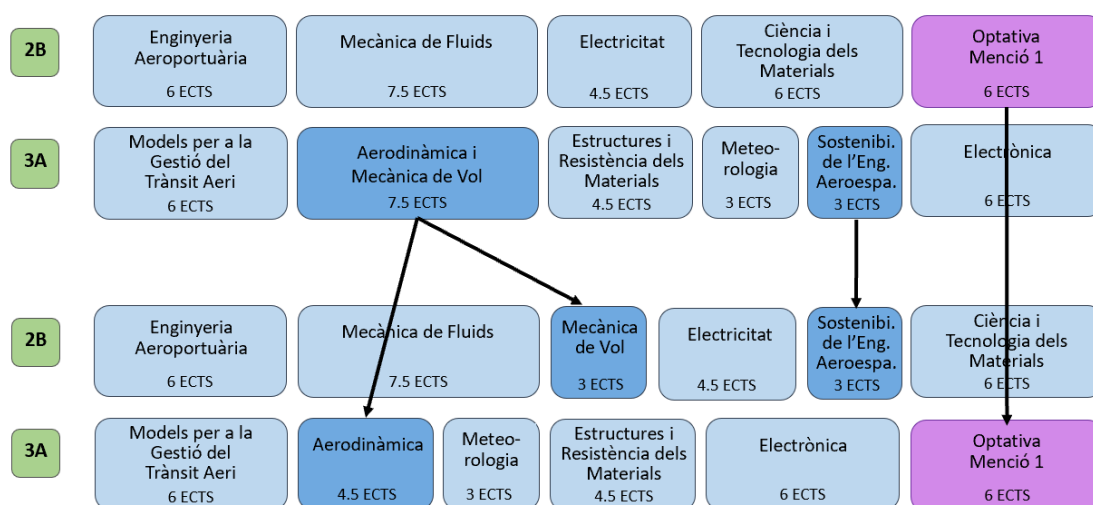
2B

Enginyeria Aeroportuària
6 ECTS

Mecànica de Fluids
7.5 ECTS

Electricitat
4.5 ECTS

Ciència i Tecnologia dels Materials
6 ECTS

Optativa Menció 1
6 ECTS

3A

Models per a la Gestió del Trànsit Aeri
6 ECTS

Aerodinàmica i Mecànica de Vol
7.5 ECTS

Estructures i Resistència dels Materials
4.5 ECTS

Meteo-rologia
3 ECTS

Sostenibi. de l'Eng. Aeroespa.
3 ECTS

Electrònica
6 ECTS

2B

Enginyeria Aeroportuària
6 ECTS

Mecànica de Fluids
7.5 ECTS

Mecànica de Vol
3 ECTS

Electricitat
4.5 ECTS

Sostenibi. de l'Eng. Aeroespa.
3 ECTS

Ciència i Tecnologia dels Materials
6 ECTS

3A

Models per a la Gestió del Trànsit Aeri
6 ECTS

Aerodinàmica
4.5 ECTS

Meteo-rologia
3 ECTS

Estructures i Resistència dels Materials
4.5 ECTS

Electrònica
6 ECTS

Optativa Menció 1
6 ECTS